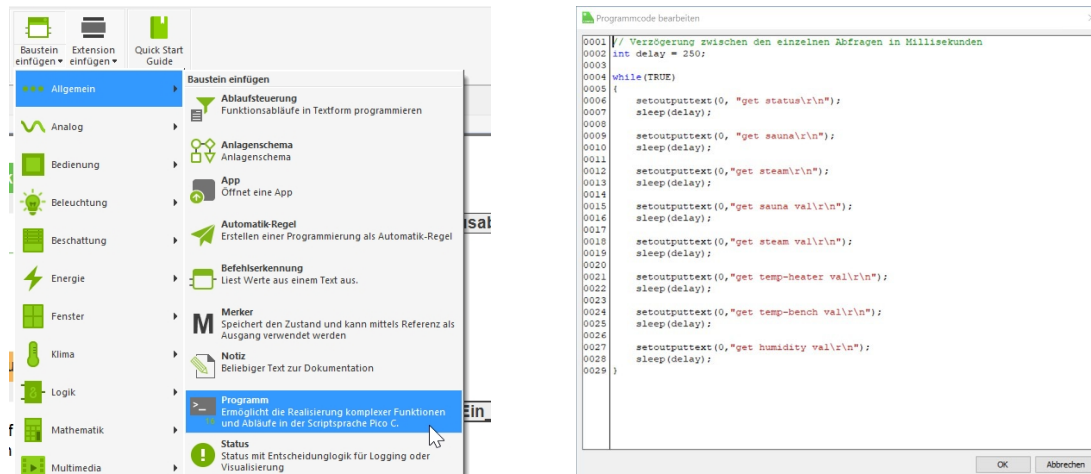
Baustein einfügen ▾ Extension einfügen ▾ Quick Start Guide

Allgemein
Analog
Bedienung
Beleuchtung
Beschattung
Energie
Fenster
Klima
Logik
Mathematik
Multimedia

Baustein einfügen

Ablaufsteuerung
Funktionsabläufe in Textform programmieren

Anlagenschema
Anlagenschema

App
Öffnet eine App

Automatik-Regel
Erstellen einer Programmierung als Automatik-Regel

Befehlserkennung
Liest Werte aus einem Text aus.

Merker
Speichert den Zustand und kann mittels Referenz als Ausgang verwendet werden

Notiz
Beliebiger Text zur Dokumentation

Programm
Ermöglicht die Realisierung komplexer Funktionen und Abläufe in der Scriptsprache Pico C.

Status
Status mit Entscheidungslogik für Logging oder Visualisierung

sab
Ein_

Programmcode bearbeiten

0001 // Verzögerung zwischen den einzelnen Abfragen in Millisekunden
0002 int delay = 250;
0003
0004 while(TRUE)
0005 {
0006 setoutputtext(0, "get status\r\n");
0007 sleep(delay);
0008
0009 setoutputtext(0, "get sauna\r\n");
0010 sleep(delay);
0011
0012 setoutputtext(0,"get steam\r\n");
0013 sleep(delay);
0014
0015 setoutputtext(0,"get sauna val\r\n");
0016 sleep(delay);
0017
0018 setoutputtext(0,"get steam val\r\n");
0019 sleep(delay);
0020
0021 setoutputtext(0,"get temp-heater val\r\n");
0022 sleep(delay);
0023
0024 setoutputtext(0,"get temp-bench val\r\n");
0025 sleep(delay);
0026
0027 setoutputtext(0,"get humidity val\r\n");
0028 sleep(delay);
0029 }

OK Abbrechen